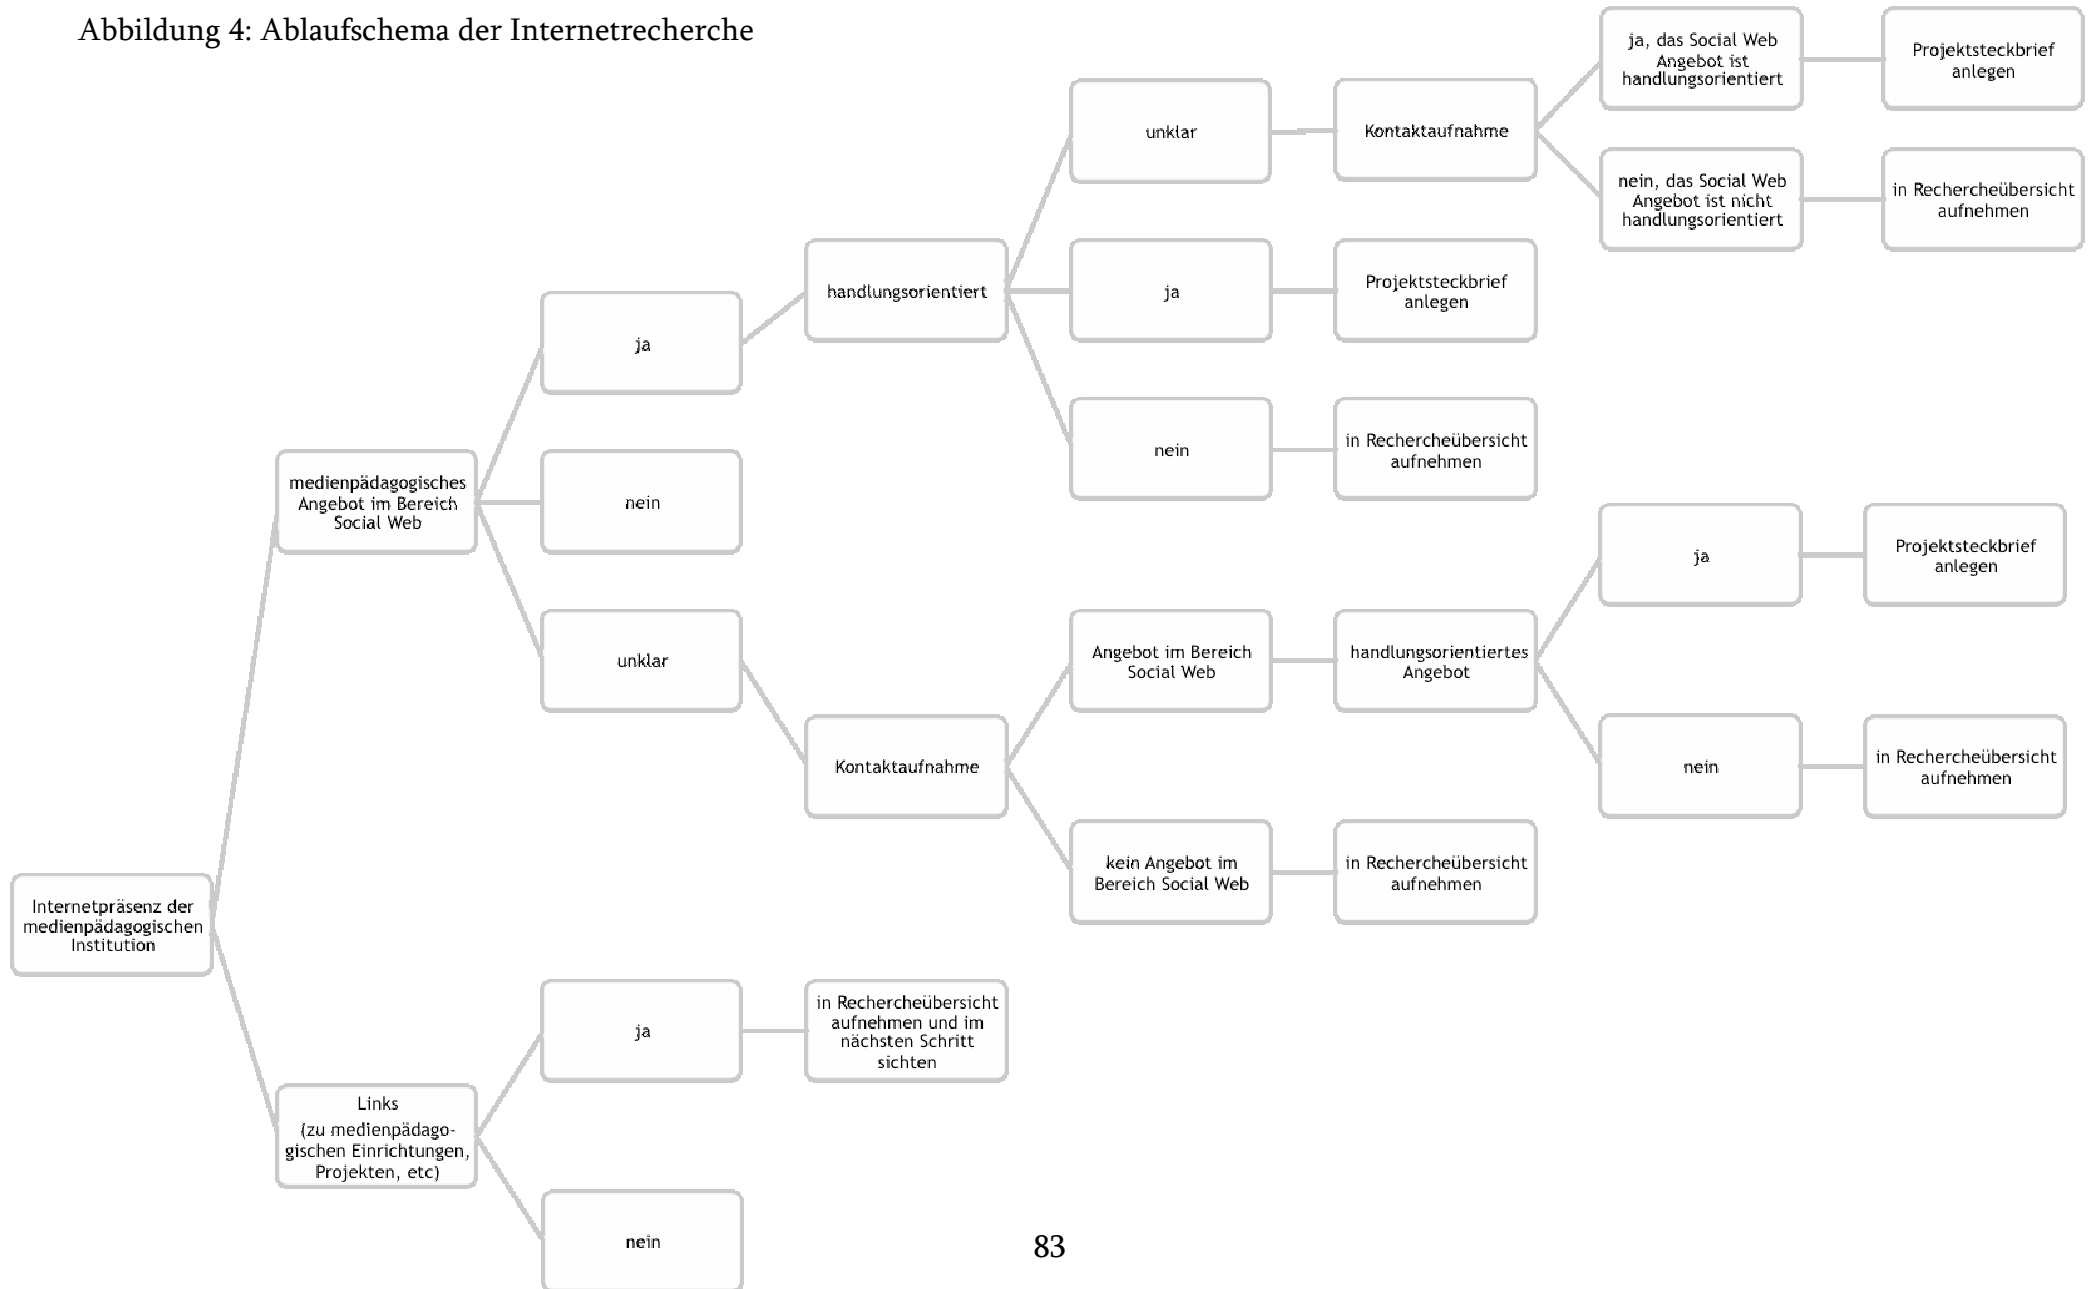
Abbildung 4: Ablaufschema der Internetrecherche

Internetpräsenz der medienpädagogischen Institution

medienpädagogisches Angebot im Bereich Social Web

ja

handlungsorientiert

unklar

Kontaktaufnahme

ja, das Social Web Angebot ist handlungsorientiert

Projektsteckbrief anlegen

nein, das Social Web Angebot ist nicht handlungsorientiert

in Rechercheübersicht aufnehmen

ja

Projektsteckbrief anlegen

nein

in Rechercheübersicht aufnehmen

nein

unklar

Kontaktaufnahme

Angebot im Bereich Social Web

handlungsorientiertes Angebot

ja

Projektsteckbrief anlegen

nein

in Rechercheübersicht aufnehmen

kein Angebot im Bereich Social Web

in Rechercheübersicht aufnehmen

Links (zu medienpädagogischen Einrichtungen, Projekten, etc)

ja

in Rechercheübersicht aufnehmen und im nächsten Schritt sichten

nein

83